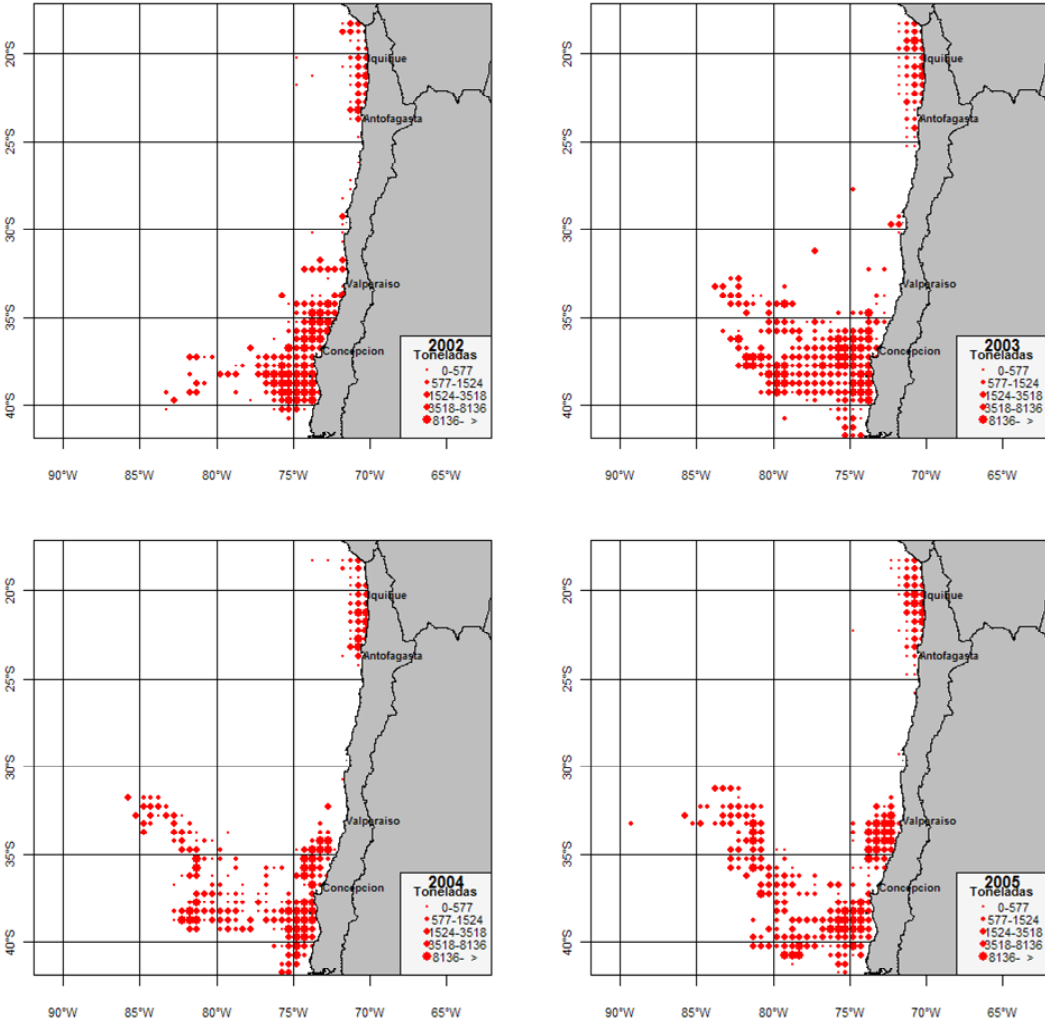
20°S
25°S
30°S
35°S
40°S
Iquique
Antofagasta
Valparaiso
Concepcion
2002
Toneladas
0-577
577-1524
1524-3518
3518-8136
8136- >
90°W 85°W 80°W 75°W 70°W 65°W

20°S
25°S
30°S
35°S
40°S
Iquique
Antofagasta
Valparaiso
Concepcion
2003
Toneladas
0-577
577-1524
1524-3518
3518-8136
8136- >
90°W 85°W 80°W 75°W 70°W 65°W

20°S
25°S
30°S
35°S
40°S
Iquique
Antofagasta
Valparaiso
Concepcion
2004
Toneladas
0-577
577-1524
1524-3518
3518-8136
8136- >
90°W 85°W 80°W 75°W 70°W 65°W

20°S
25°S
30°S
35°S
40°S
Iquique
Antofagasta
Valparaiso
Concepcion
2005
Toneladas
0-577
577-1524
1524-3518
3518-8136
8136- >
90°W 85°W 80°W 75°W 70°W 65°W